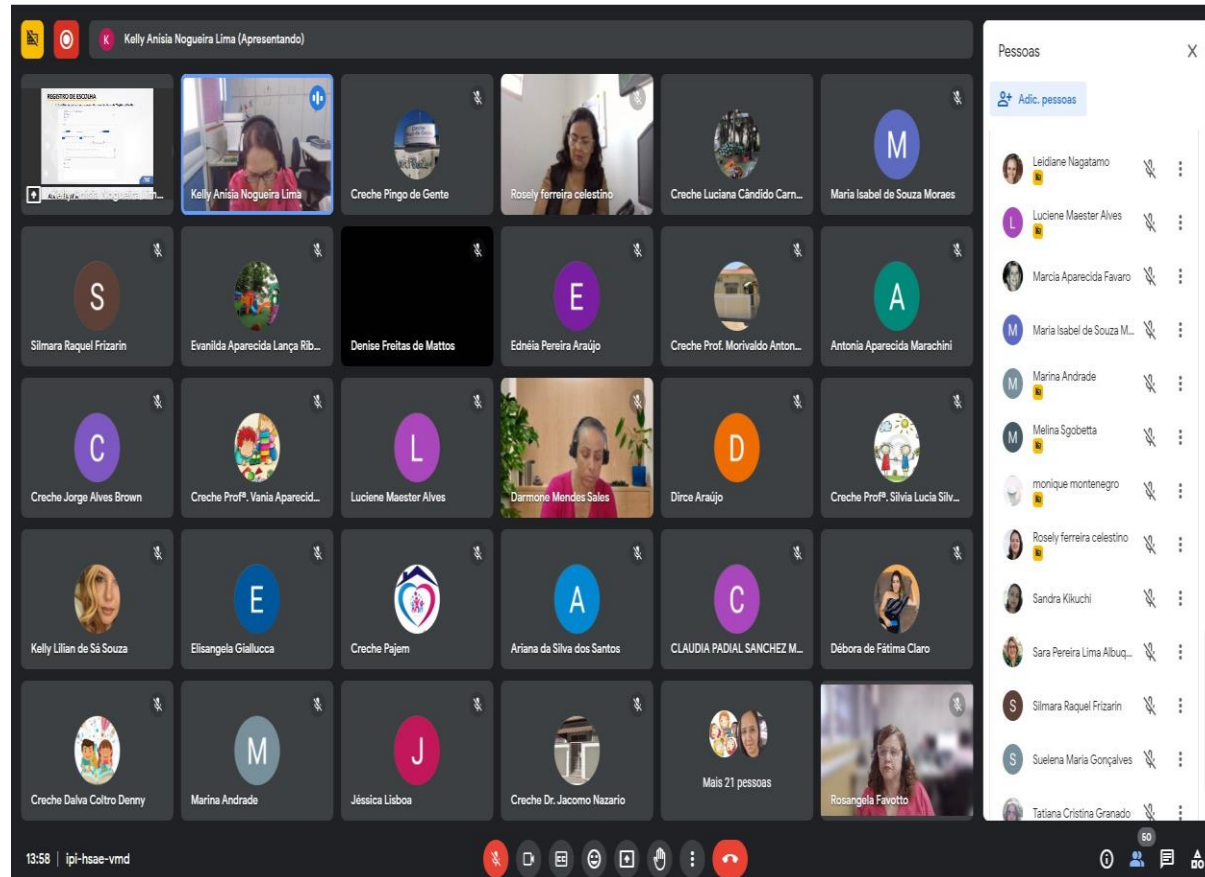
K Kelly Anísia Nogueira Lima (Apresentando)

REGISTRO DE ESCOLHA

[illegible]

Kelly Anísia Nogueira Lima

Creche Pingo de Gente

Rosely ferreira celestino

Creche Luciana Cândido Carn...

M
Maria Isabel de Souza Moraes

S
Silmara Raquel Frizarin

Evanilda Aparecida Lança Rib...

Denise Freitas de Mattos

E
Ednéia Pereira Araújo

Creche Prof. Morivaldo Anton...

A
Antonia Aparecida Marachini

C
Creche Jorge Alves Brown

Creche Profª. Vania Aparecid...

L
Luciene Maester Alves

Darmone Mendes Sales

D
Dirce Araújo

Creche Profª. Silvia Lucia Silv...

Kelly Lilian de Sá Souza

E
Elisangela Giallucca

Creche Pajem

A
Ariana da Silva dos Santos

C
CLAUDIA PADIAL SANCHEZ M...

Débora de Fátima Claro

Creche Dalva Coltro Denny

M
Marina Andrade

J
Jéssica Lisboa

Creche Dr. Jacomo Nazario

Mais 21 pessoas

Rosangela Favotto

Pessoas X

Adic. pessoas

Leidiane Nagatamo

L Luciene Maester Alves

Marcia Aparecida Favaro

M Maria Isabel de Souza M...

M Marina Andrade

M Melina Sgobetta

monique montenegro

Rosely ferreira celestino

Sandra Kikuchi

Sara Pereira Lima Albuq...

S Silmara Raquel Frizarin

S Suelena Maria Gonçalves

Tatiana Cristina Granado

13:58 | ipi-hsae-vmd

50